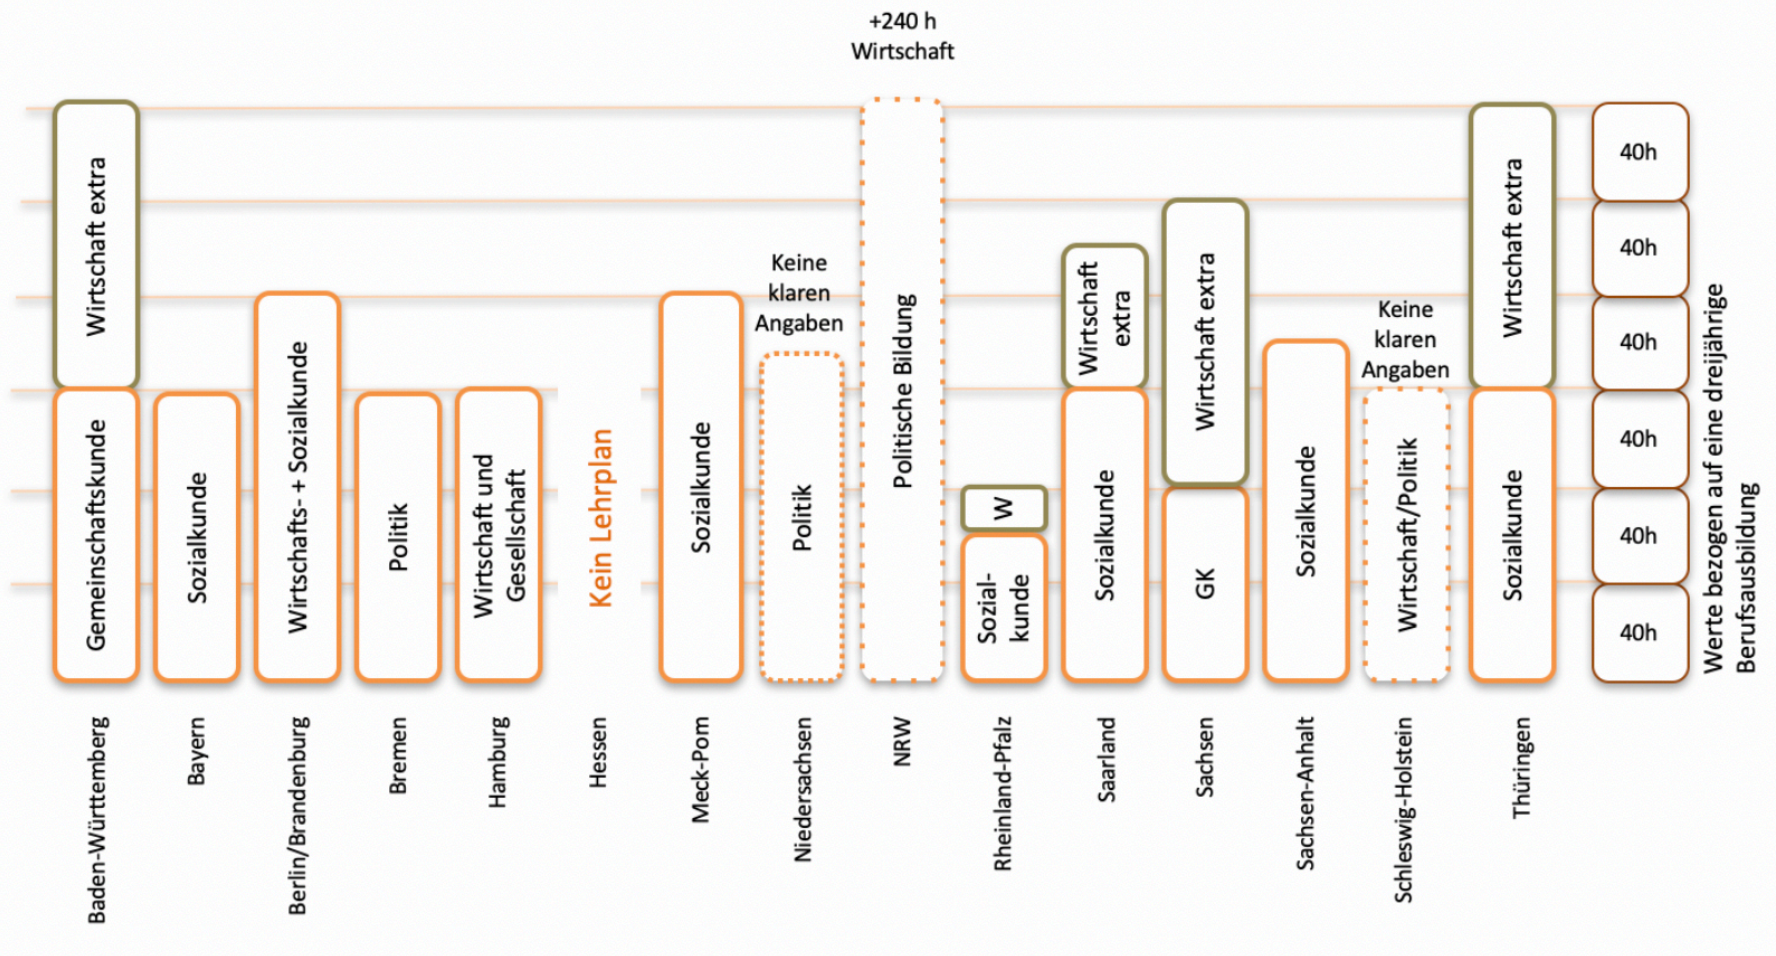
+240 h
Wirtschaft

Wirtschaft extra
Gemeinschaftskunde
Baden-Württemberg

Sozialkunde
Bayern

Wirtschafts- + Sozialkunde
Berlin/Brandenburg

Politik
Bremen

Wirtschaft und Gesellschaft
Hamburg

Kein Lehrplan
Hessen

Sozialkunde
Meck-Pom

Keine klaren Angaben
Politik
Niedersachsen

Politische Bildung
NRW

W
Sozial-kunde
Rheinland-Pfalz

Wirtschaft extra
Sozialkunde
Saarland

Wirtschaft extra
GK
Sachsen

Sozialkunde
Sachsen-Anhalt

Keine klaren Angaben
Wirtschaft/Politik
Schleswig-Holstein

Wirtschaft extra
Sozialkunde
Thüringen

40h
40h
40h
40h
40h
40h

Werte bezogen auf eine dreijährige Berufsausbildung